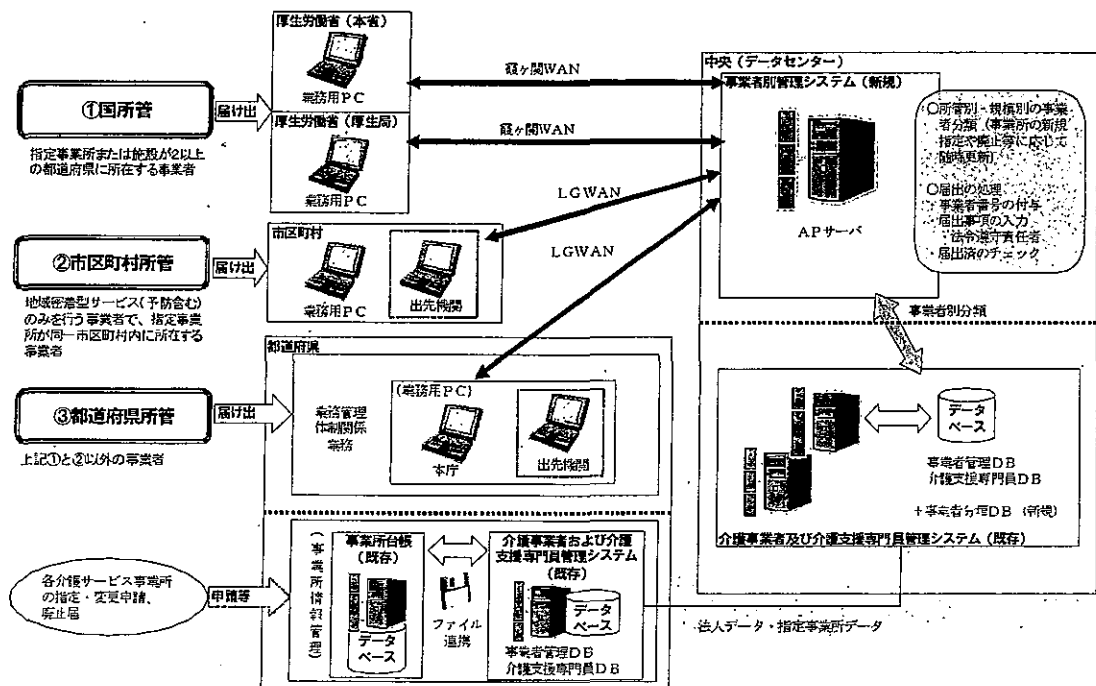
①国所管

届け出

指定事業所または施設が2以上の都道府県に所在する事業者

厚生労働省（本省）

業務用ＰＣ

霞ヶ関WAN

厚生労働省（厚生局）

業務用ＰＣ

霞ヶ関WAN

LGWAN

②市区町村所管

届け出

地域密着型サービス（予防含む）のみを行う事業者で、指定事業所が同一市区町村内に所在する事業者

市区町村

業務用ＰＣ

出先機関

LGWAN

③都道府県所管

届け出

上記①と②以外の事業者

都道府県

業務管理体制関係事務

（業務用ＰＣ）

本庁

出先機関

各介護サービス事業所の指定・変更申請、廃止届

申請等

（事業所情報管理）

事業所台帳（既存）

データベース

ファイル連携

介護事業者および介護支援専門員管理システム（既存）

データベース

事業者管理ＤＢ
介護支援専門員ＤＢ

中央（データセンター）

事業者別管理システム（新規）

ＡＰサーバ

○所管別・規模別の事業者分類（事業所の新規指定や廃止等に応じて随時更新）

○届出の処理
・事業者番号の付与
・届出事項の入力
・法令遵守責任者
・届出済のチェック

事業者別分類

データベース

事業者管理ＤＢ
介護支援専門員ＤＢ

＋事業者分類ＤＢ（新規）

介護事業者及び介護支援専門員管理システム（既存）

法人データ・指定事業所データ